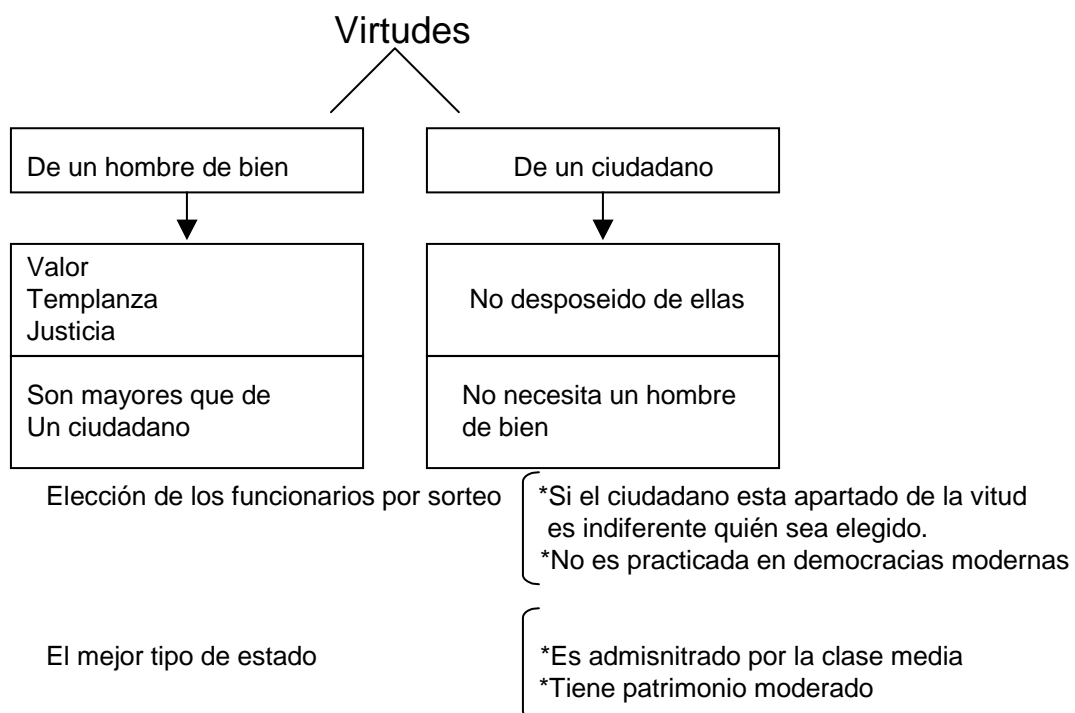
Virtudes

De un hombre de bien

De un ciudadano

Valor
Templanza
Justicia

No desposeido de ellas

Son mayores que de Un ciudadano

No necesita un hombre de bien

Elección de los funcionarios por sorteo

*Si el ciudadano esta apartado de la vitud es indiferente quién sea elegido.
*No es practicada en democracias modernas

El mejor tipo de estado

*Es admisnitrado por la clase media
*Tiene patrimonio moderado